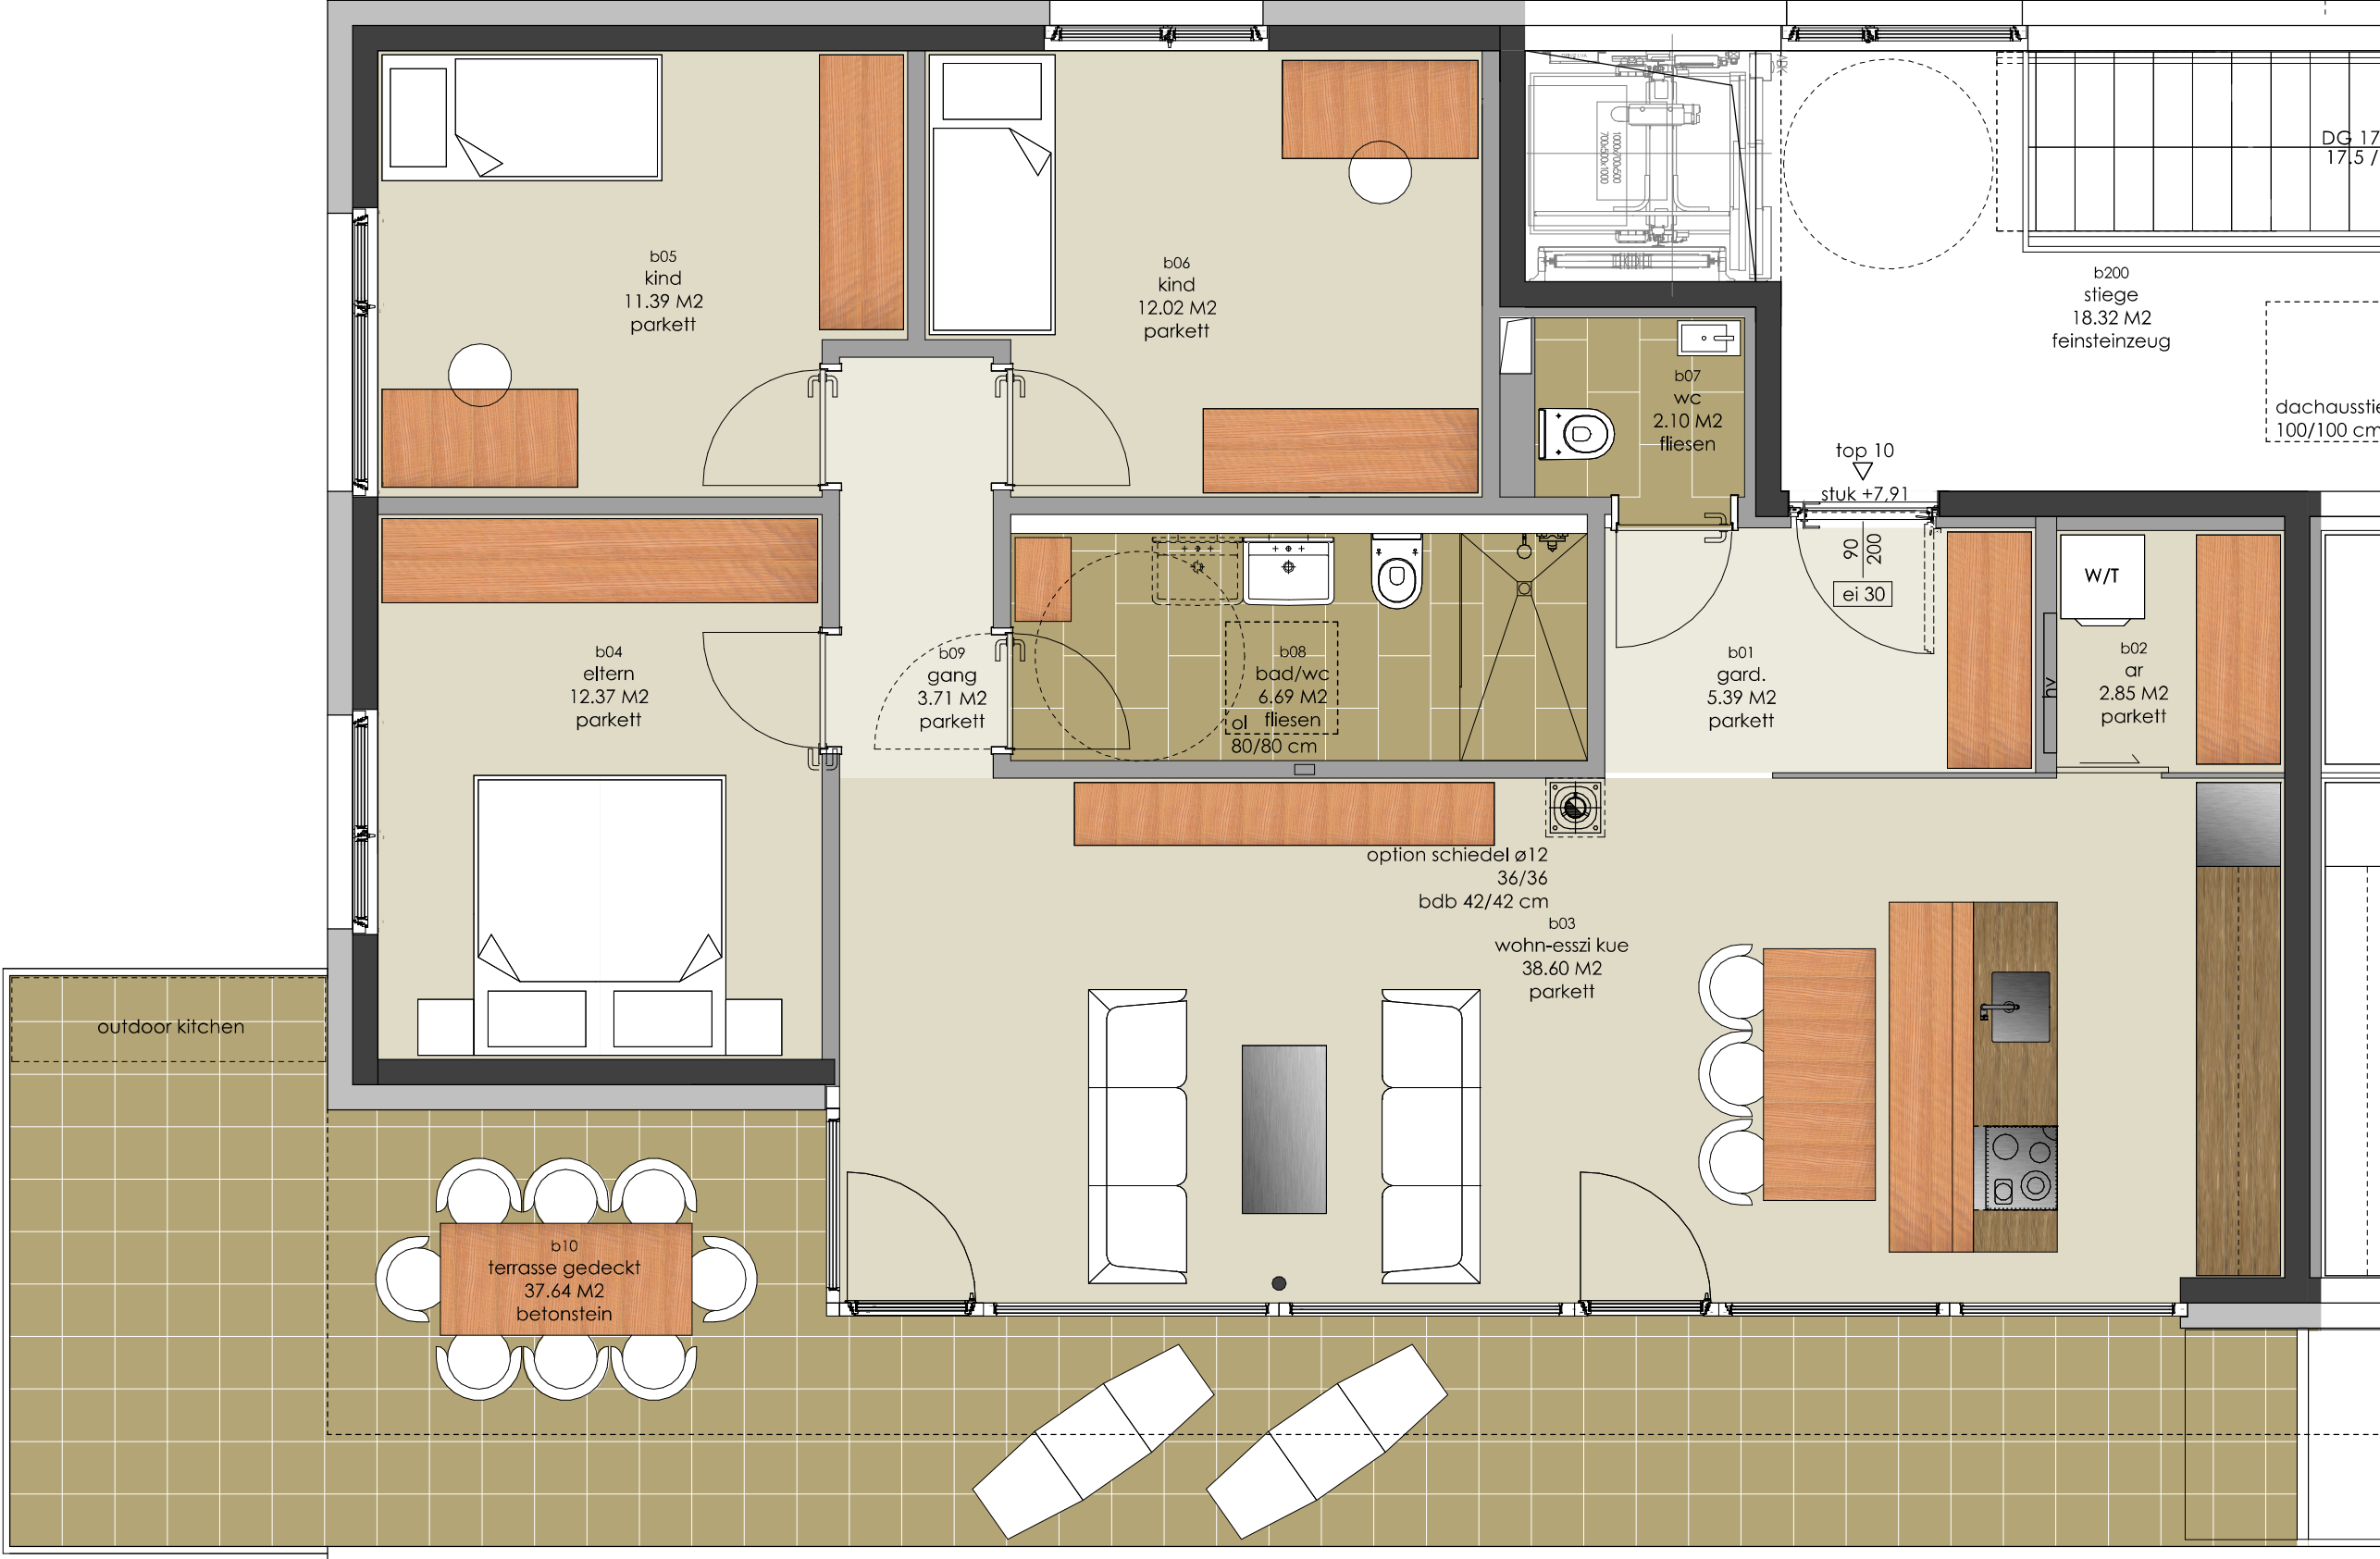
b05
kind
11.39 M2
parkett

b06
kind
12.02 M2
parkett

DG 17
17,5 /

b200
stiege
18.32 M2
feinsteinzeug

b07
wc
2.10 M2
fliesen

dachausstie
100/100 cm

top 10
stuk +7,91

90
200
ei 30

W/T

b04
eltern
12.37 M2
parkett

b09
gang
3.71 M2
parkett

b08
bad/wc
6.69 M2
ol fliesen
80/80 cm

b01
gard.
5.39 M2
parkett

hv

b02
ar
2.85 M2
parkett

option schiedel ø12
36/36
bdb 42/42 cm

b03
wohn-esszi kue
38.60 M2
parkett

outdoor kitchen

b10
terrasse gedeckt
37.64 M2
betonstein